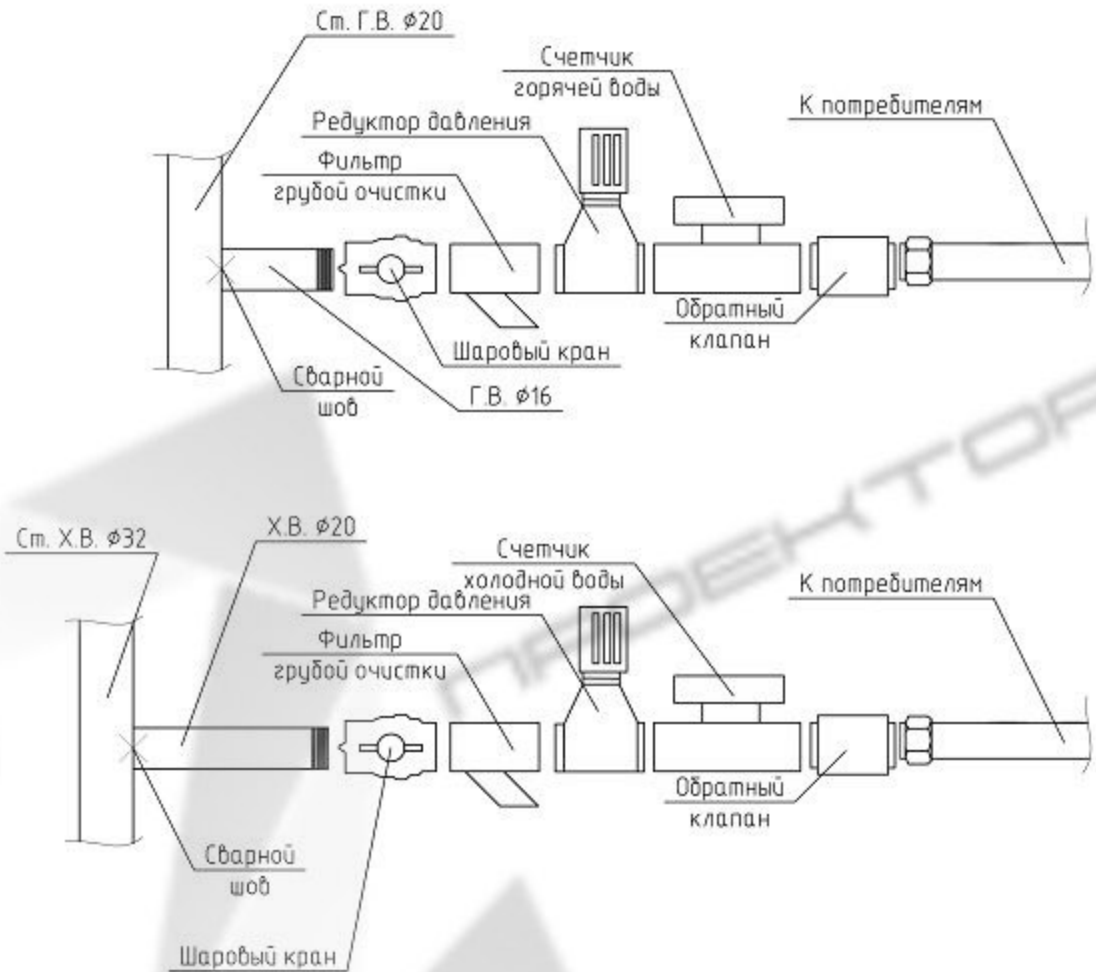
Ст. Г.В. ø20

Счетчик горячей воды

Редуктор давления

К потребителям

Фильтр грубой очистки

Обратный клапан

Шаровый кран

Сварной шов

Г.В. ø16

Ст. Х.В. ø32

Х.В. ø20

Счетчик холодной воды

Редуктор давления

К потребителям

Фильтр грубой очистки

Обратный клапан

Сварной шов

Шаровый кран

ПРОЕКТОР